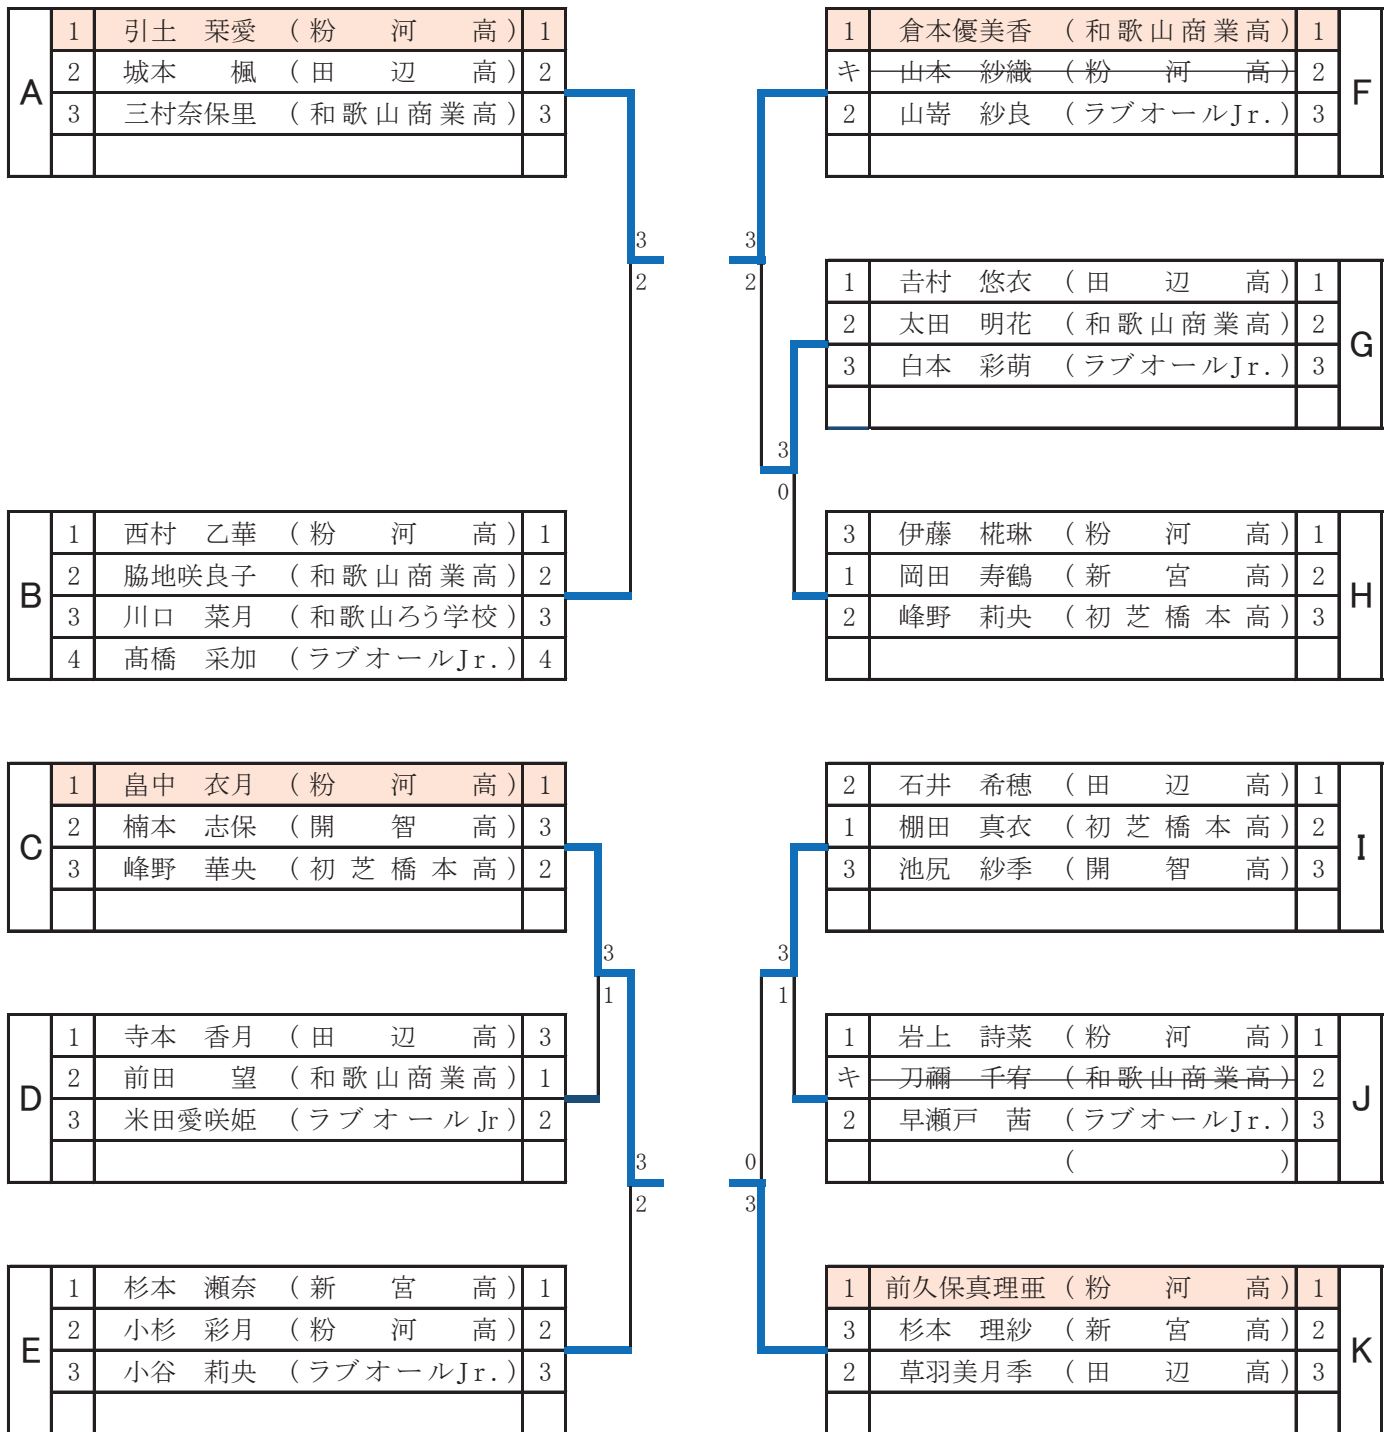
| A | | | |
|---|---|---|---|
| 1 | 引土　栞愛 | （粉　河　高） | 1 |
| 2 | 城本　楓 | （田　辺　高） | 2 |
| 3 | 三村奈保里 | （和歌山商業高） | 3 |
| | | | |

| B | | | |
|---|---|---|---|
| 1 | 西村　乙華 | （粉　河　高） | 1 |
| 2 | 脇地咲良子 | （和歌山商業高） | 2 |
| 3 | 川口　菜月 | （和歌山ろう学校） | 3 |
| 4 | 髙橋　采加 | （ラブオールJr.） | 4 |

3
2

| F | | | |
|---|---|---|---|
| 1 | 倉本優美香 | （和歌山商業高） | 1 |
| キ | 山本　紗織 | （粉　河　高） | 2 |
| 2 | 山嵜　紗良 | （ラブオールJr.） | 3 |
| | | | |

3
2

| G | | | |
|---|---|---|---|
| 1 | 吉村　悠衣 | （田　辺　高） | 1 |
| 2 | 太田　明花 | （和歌山商業高） | 2 |
| 3 | 白本　彩萌 | （ラブオールJr.） | 3 |
| | | | |

3
0

| H | | | |
|---|---|---|---|
| 3 | 伊藤　椛琳 | （粉　河　高） | 1 |
| 1 | 岡田　寿鶴 | （新　宮　高） | 2 |
| 2 | 峰野　莉央 | （初芝橋本高） | 3 |
| | | | |

| C | | | |
|---|---|---|---|
| 1 | 畠中　衣月 | （粉　河　高） | 1 |
| 2 | 楠本　志保 | （開　智　高） | 3 |
| 3 | 峰野　華央 | （初芝橋本高） | 2 |
| | | | |

3
1

| D | | | |
|---|---|---|---|
| 1 | 寺本　香月 | （田　辺　高） | 3 |
| 2 | 前田　望 | （和歌山商業高） | 1 |
| 3 | 米田愛咲姫 | （ラブオールJr） | 2 |
| | | | |

3
2

| E | | | |
|---|---|---|---|
| 1 | 杉本　瀬奈 | （新　宮　高） | 1 |
| 2 | 小杉　彩月 | （粉　河　高） | 2 |
| 3 | 小谷　莉央 | （ラブオールJr.） | 3 |
| | | | |

| I | | | |
|---|---|---|---|
| 2 | 石井　希穂 | （田　辺　高） | 1 |
| 1 | 棚田　真衣 | （初芝橋本高） | 2 |
| 3 | 池尻　紗季 | （開　智　高） | 3 |
| | | | |

3
1

| J | | | |
|---|---|---|---|
| 1 | 岩上　詩菜 | （粉　河　高） | 1 |
| キ | 刀禰　千宥 | （和歌山商業高） | 2 |
| 2 | 早瀬戸　茜 | （ラブオールJr.） | 3 |
| | | （　） | |

0
3

| K | | | |
|---|---|---|---|
| 1 | 前久保真理亜 | （粉　河　高） | 1 |
| 3 | 杉本　理紗 | （新　宮　高） | 2 |
| 2 | 草羽美月季 | （田　辺　高） | 3 |
| | | | |